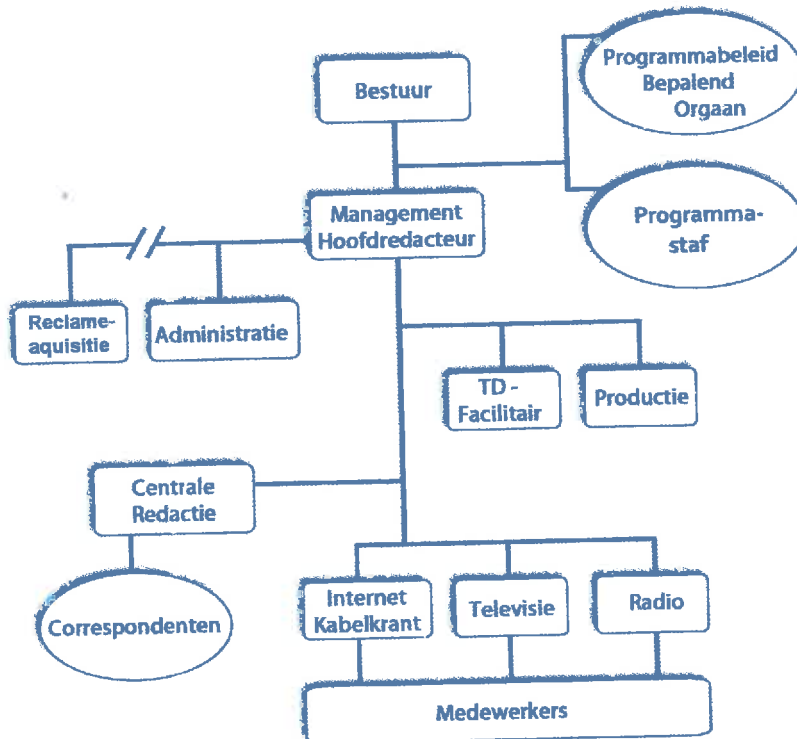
Bestuur

Programmabeleid Bepalend Orgaan

Management Hoofdredacteur

Programma-staf

Reclame-aquisitie

Administratie

TD - Facilitair

Productie

Centrale Redactie

Correspondenten

Internet Kabelkrant

Televisie

Radio

Medewerkers